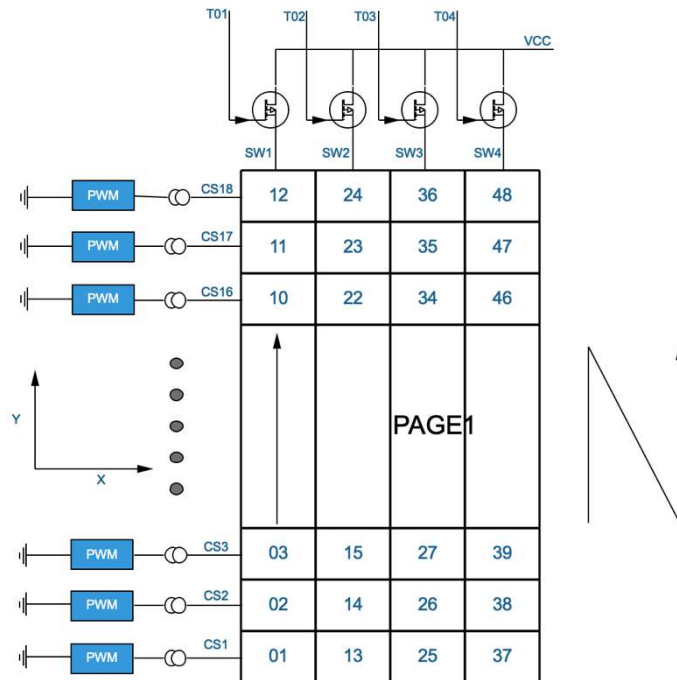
T01 T02 T03 T04
VCC
SW1 SW2 SW3 SW4

PWM CS18
PWM CS17
PWM CS16

| 12 | 24 | 36 | 48 |
|---|---|---|---|
| 11 | 23 | 35 | 47 |
| 10 | 22 | 34 | 46 |

Y
X

PAGE1

PWM CS3
PWM CS2
PWM CS1

| 03 | 15 | 27 | 39 |
|---|---|---|---|
| 02 | 14 | 26 | 38 |
| 01 | 13 | 25 | 37 |